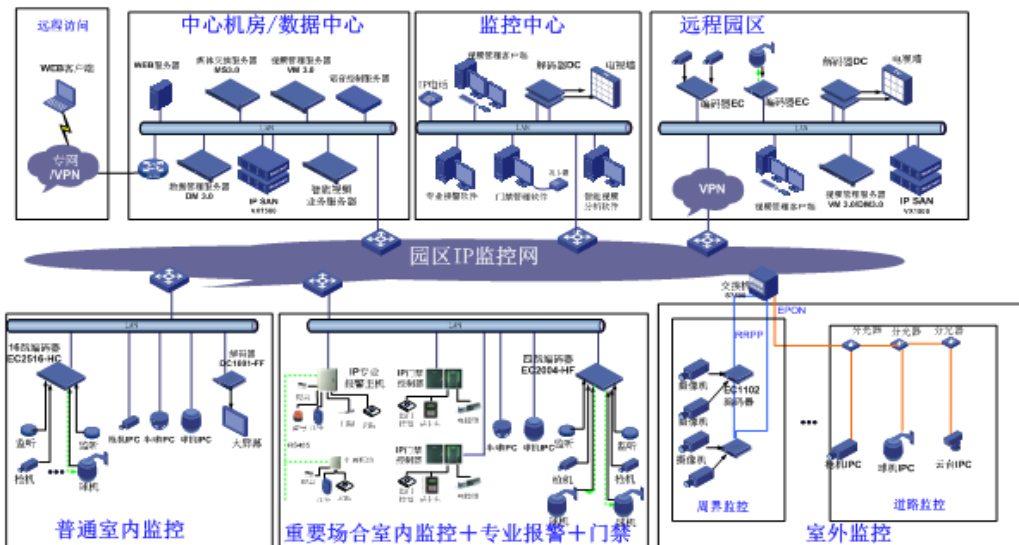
远程访问

WEB客户端

专网/VPN

中心机房/数据中心

WEB服务器

媒体交换服务器 MS3.0

视频管理服务器 VM 3.0

语音控制服务器

LAN

数据管理服务器 DM 3.0

IP SAN VX1500

智能视频业务服务器

监控中心

视频管理客户端

IP电话

解码器DC

电视墙

LAN

专业报警软件

门禁管理软件

读卡器

智能视频分析软件

远程园区

编码器EC

编码器EC

解码器DC

电视墙

LAN

VPN

视频管理客户端

视频管理服务器 VM 3.0/DM3.0

IP SAN VX1500

园区IP监控网

交换机

EPON

RRPP

LAN

16路编码器 EC2516-HC

解码器 DC1001-FF

监听

拾音

枪机IPC

半球IPC

球机IPC

大屏幕

枪机

球机

普通室内监控

LAN

IP专业报警主机

IP门禁控制器

IP门禁控制器

四路编码器 EC2004-HF

RS485

半球IPC

球机IPC

拾音

监听

枪机

枪机

球机

球机

重要场合室内监控＋专业报警＋门禁

摄像机

摄像机

EC1102 编码器

摄像机

周界监控

分光器

分光器

分光器

枪机IPC

球机IPC

云台IPC

道路监控

室外监控